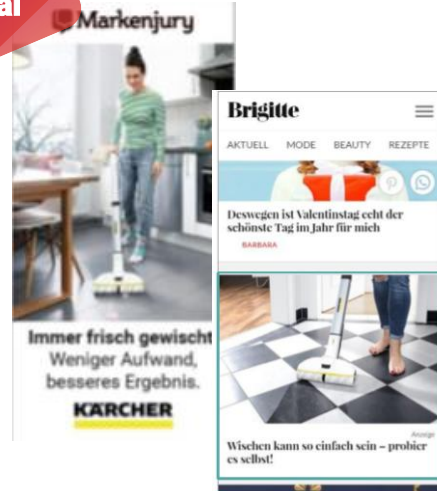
al

Markenjury

Immer frisch gewischt
Weniger Aufwand, besseres Ergebnis.

KÄRCHER

Brigitte

AKTUELL MODE BEAUTY REZEPTE

Deswegen ist Valentinstag echt der schönste Tag im Jahr für mich

BARBARA

Anzeige

Wischen kann so einfach sein – probier es selbst!